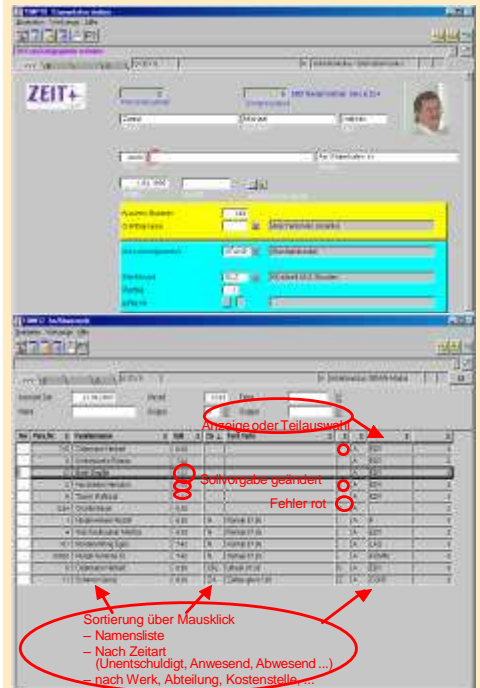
ZEIT+

Anzeige oder Teilauswahl

Sollvorgabe geändert

Fehler rot

Sortierung über Mausklick
– Namensliste
– Nach Zeitart (Unentschuldigt, Anwesend, Abwesend ...)
– nach Werk, Abteilung, Kostenstelle, ...